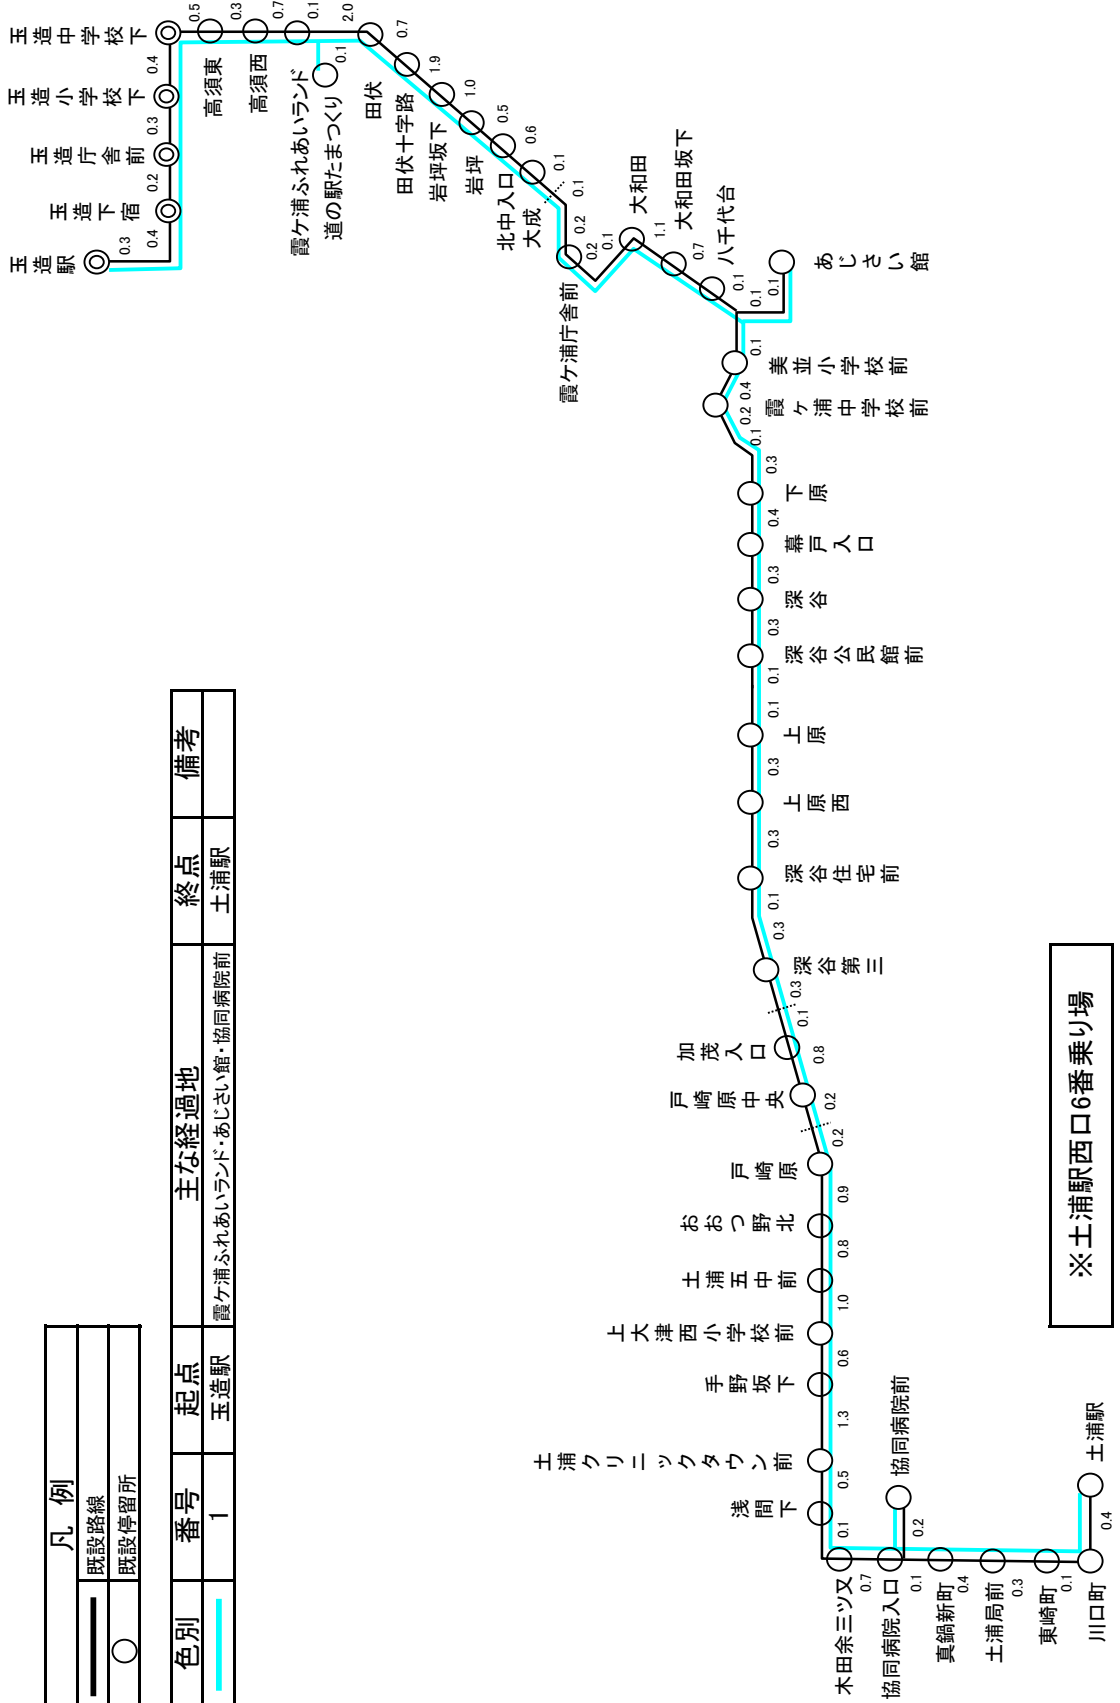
凡例

既設路線

既設停留所

| 色別 | 番号 | 起点 | 主な経過地 | 終点 | 備考 |
|---|---|---|---|---|---|
| | 1 | 玉造駅 | 霞ケ浦ふれあいランド・あじさい館・協同病院前 | 土浦駅 | |

※土浦駅西口6番乗り場

玉造駅
0.3
0.4
玉造下宿
0.2
玉造庁舎前
0.3
玉造小学校下
0.4
玉造中学校下
0.5
高須東
0.3
高須西
0.7
0.1
霞ケ浦ふれあいランド
道の駅たまつくり
0.1
2.0
田伏
0.7
田伏十字路
1.9
岩坪坂下
1.0
岩坪
0.5
北中入口
0.6
大成
0.1
0.1
0.2
霞ケ浦庁舎前
0.2
0.1
大和田
1.1
大和田坂下
0.7
八千代台
0.1
0.1
0.1
あじさい館
0.1
美並小学校前
0.4
0.2
霞ヶ浦中学校前
0.1
0.3
下原
0.4
幕戸入口
0.3
深谷
0.3
深谷公民館前
0.1
0.1
上原
0.3
上原西
0.3
深谷住宅前
0.1
0.3
深谷第三
0.3
0.1
加茂入口
0.8
戸崎原中央
0.2
0.2
戸崎原
0.9
おおつ野北
0.8
土浦五中前
1.0
上大津西小学校前
0.6
手野坂下
1.3
土浦クリニックタウン前
0.5
浅間下
0.1
木田余三ツ又
0.7
協同病院入口
0.2
協同病院前
0.1
真鍋新町
0.4
土浦局前
0.3
東崎町
0.1
川口町
0.4
土浦駅